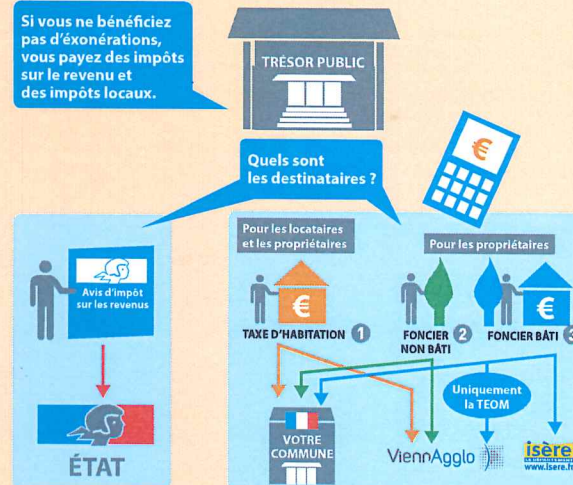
Si vous ne bénéficiez pas d'exonérations, vous payez des impôts sur le revenu et des impôts locaux.

TRÉSOR PUBLIC

€

Quels sont les destinataires ?

Avis d'impôt sur les revenus

ÉTAT

Pour les locataires et les propriétaires

Pour les propriétaires

€

TAXE D'HABITATION 1

FONCIER NON BÂTI 2

€

FONCIER BÂTI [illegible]

Uniquement la TEOM

VOTRE COMMUNE

ViennAgglo

isère
www.isere.f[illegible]